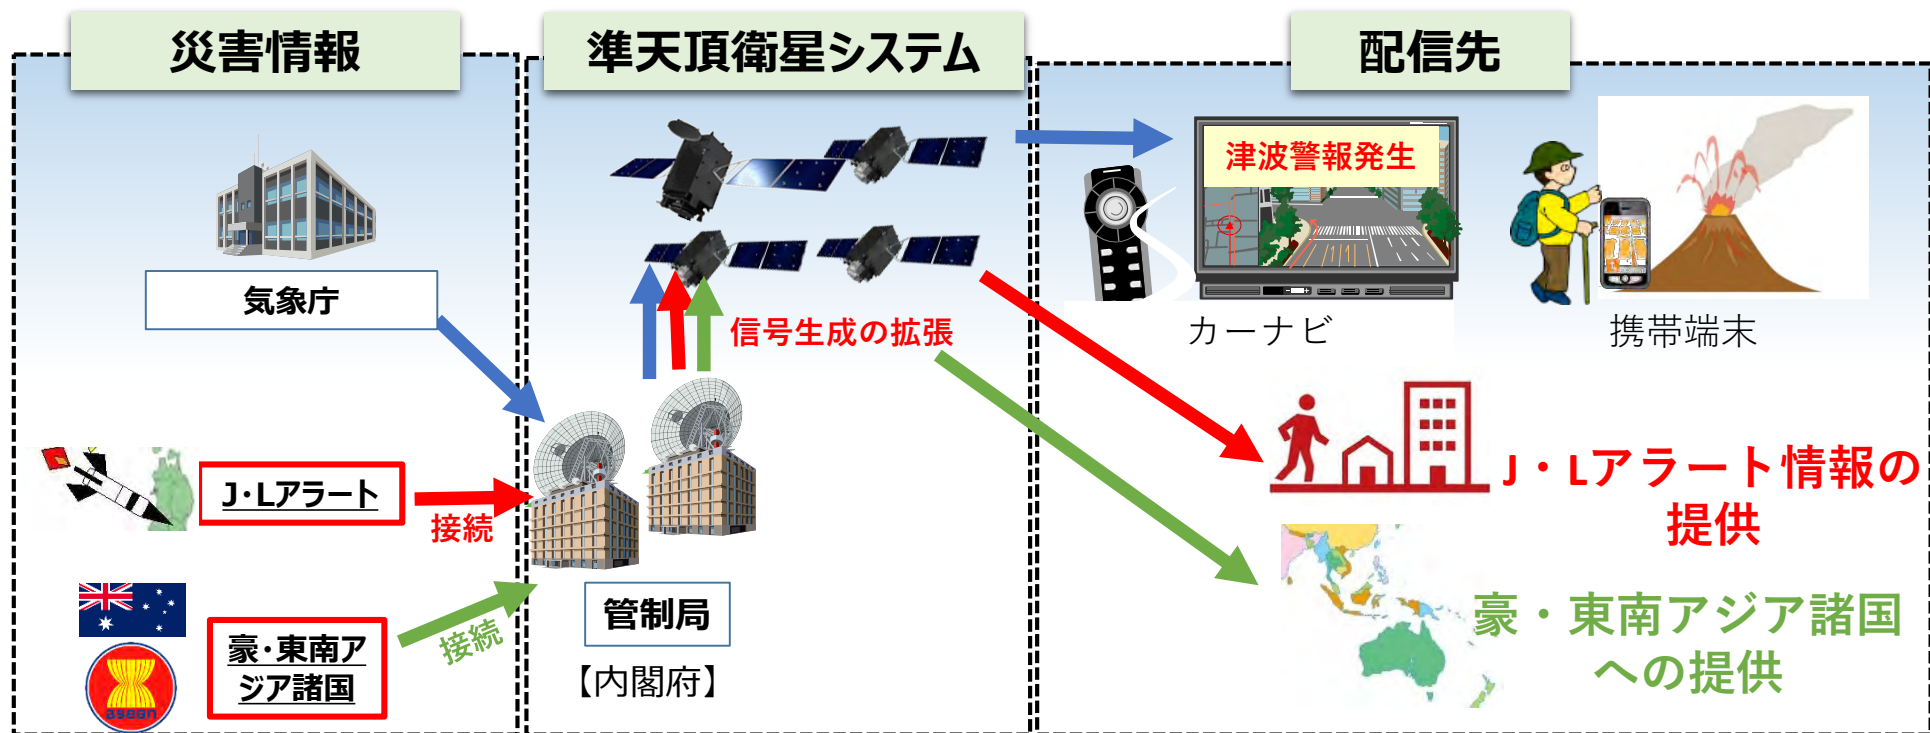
災害情報

準天頂衛星システム

配信先

気象庁

J·Lアラート

接続

豪·東南アジア諸国

接続

信号生成の拡張

管制局

【内閣府】

津波警報発生

カーナビ

携帯端末

J・Lアラート情報の提供

豪・東南アジア諸国への提供

asean